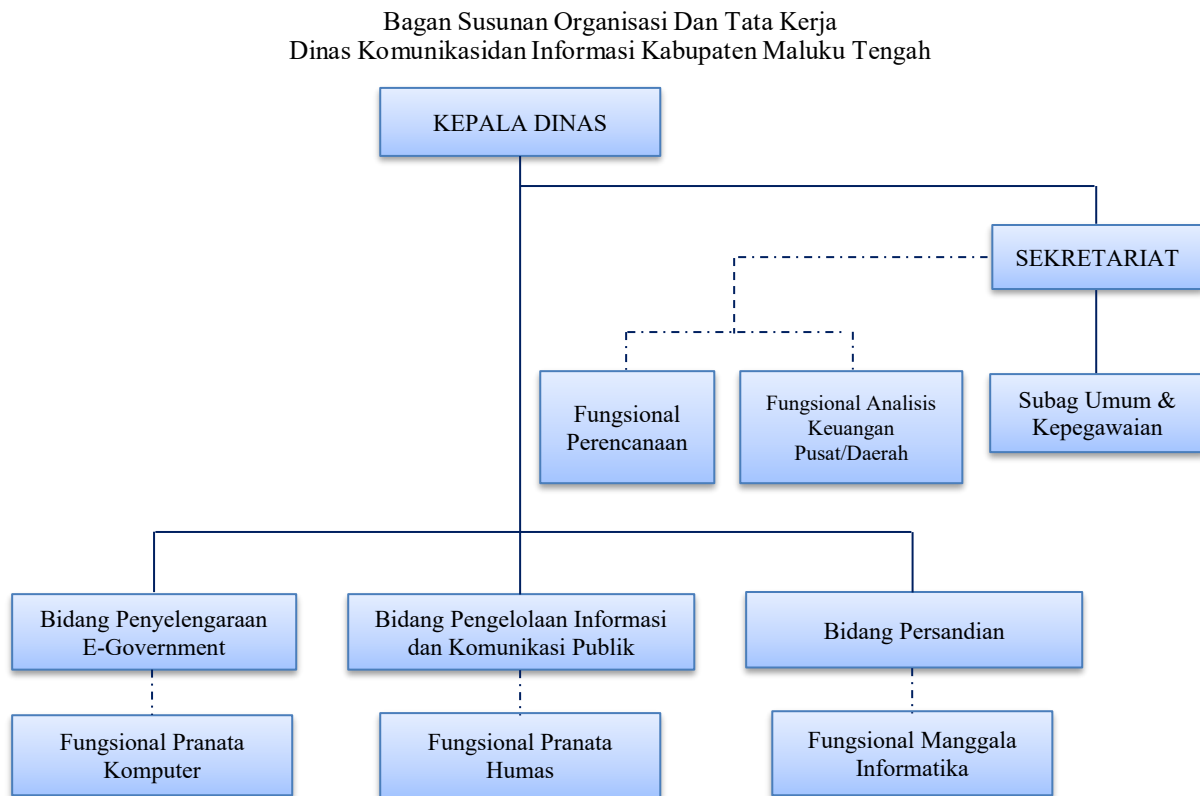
Bagan Susunan Organisasi Dan Tata Kerja
Dinas Komunikasidan Informasi Kabupaten Maluku Tengah

KEPALA DINAS

SEKRETARIAT

Fungsional Perencanaan

Fungsional Analisis Keuangan Pusat/Daerah

Subag Umum & Kepegawaian

Bidang Penyelengaraan E-Government

Bidang Pengelolaan Informasi dan Komunikasi Publik

Bidang Persandian

Fungsional Pranata Komputer

Fungsional Pranata Humas

Fungsional Manggala Informatika